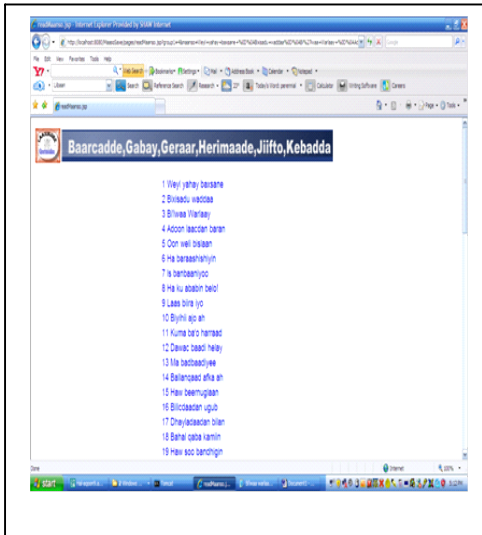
readMaanso.jsp - Internet Explorer Provided by Wildfill Internet

http://localhost:8080/MaansoBase/pages/readMaanso.jsp?group1=&maanso=Weyl+yahay+bawsane+%0D%0A&bixisadu=waddaa%0D%0A&B%C3%ACwaa=Warlaay+%0D%0A&Adoon

File Edit View Favorites Tools Help

Y! Web Search Bookmarks Settings Mail Address Book Calendar Notepad

Search Reference Search Research Today's Word: perennial Calculator Writing Software Camera

readMaanso.jsp

Page Tools

Baarcadde,Gabay,Geraar,Herimaade,Jiifto,Kebadda

1 Weyl yahay bawsane
2 Bixisadu waddaa
3 Bi'waa Warlaay
4 Adoon laacdan baran
5 Oon weli bislaan
6 Ha baraashishiyin
7 Is banbaaniyoo
8 Ha ku abaabin belo!
9 Laas biira iyo
10 Biyihii ajo ah
11 Kuma ba'o harraad
12 Dawac baadi helay
13 Ma badbaadiyee
14 Ballanqaad afka ah
15 Haw beernugleen
16 Bilicdaadan ugub
17 Dhaylacsadan bilan
18 Bahal qaba kamiin
19 Haw soo bandhigin

Done

Internet

100%

start